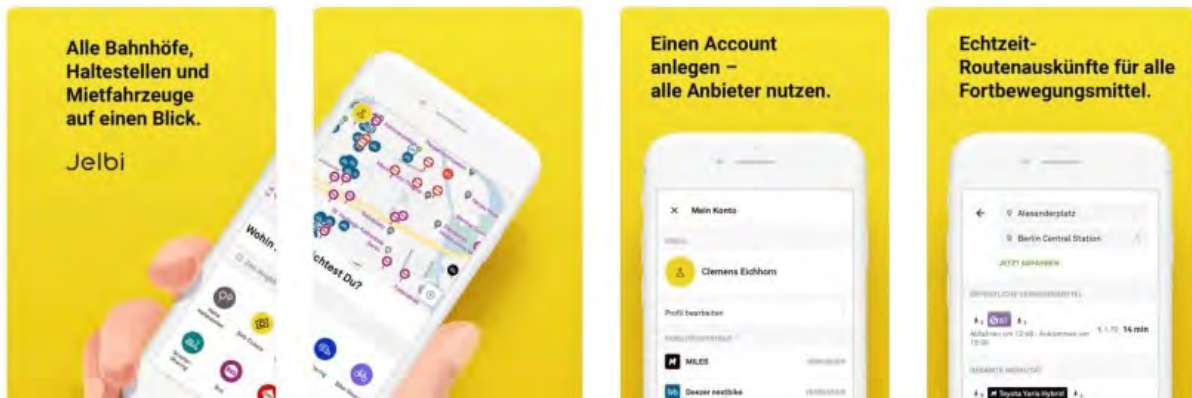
Alle Bahnhöfe, Haltestellen und Mietfahrzeuge auf einen Blick.

Jelbi

Wohin

chtest Du?

Einen Account anlegen – alle Anbieter nutzen.

Mein Konto

Clemens Eichhorn

Profil bearbeiten

MILES

Deezer nextbike

Echtzeit-Routenauskünfte für alle Fortbewegungsmittel.

Alexanderplatz

Berlin Central Station

14 min

Toyota Yaris Hybrid